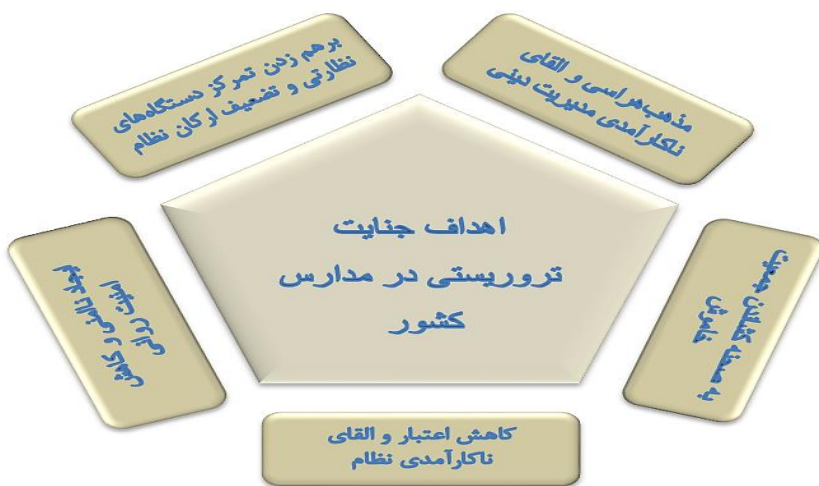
اهداف جنایت تروریستی در مدارس کشور

مذهب‌هراسی و القای ناکارآمدی مدیریت دینی

به مصلحت کشاندن جمعیت خاموش

کاهش اعتبار و القای ناکارآمدی نظام

هیجان‌سازی و کاهش امنیت روانی

برهم زدن تمرکز دستگاه‌های نظارتی و تضعیف ارکان نظام